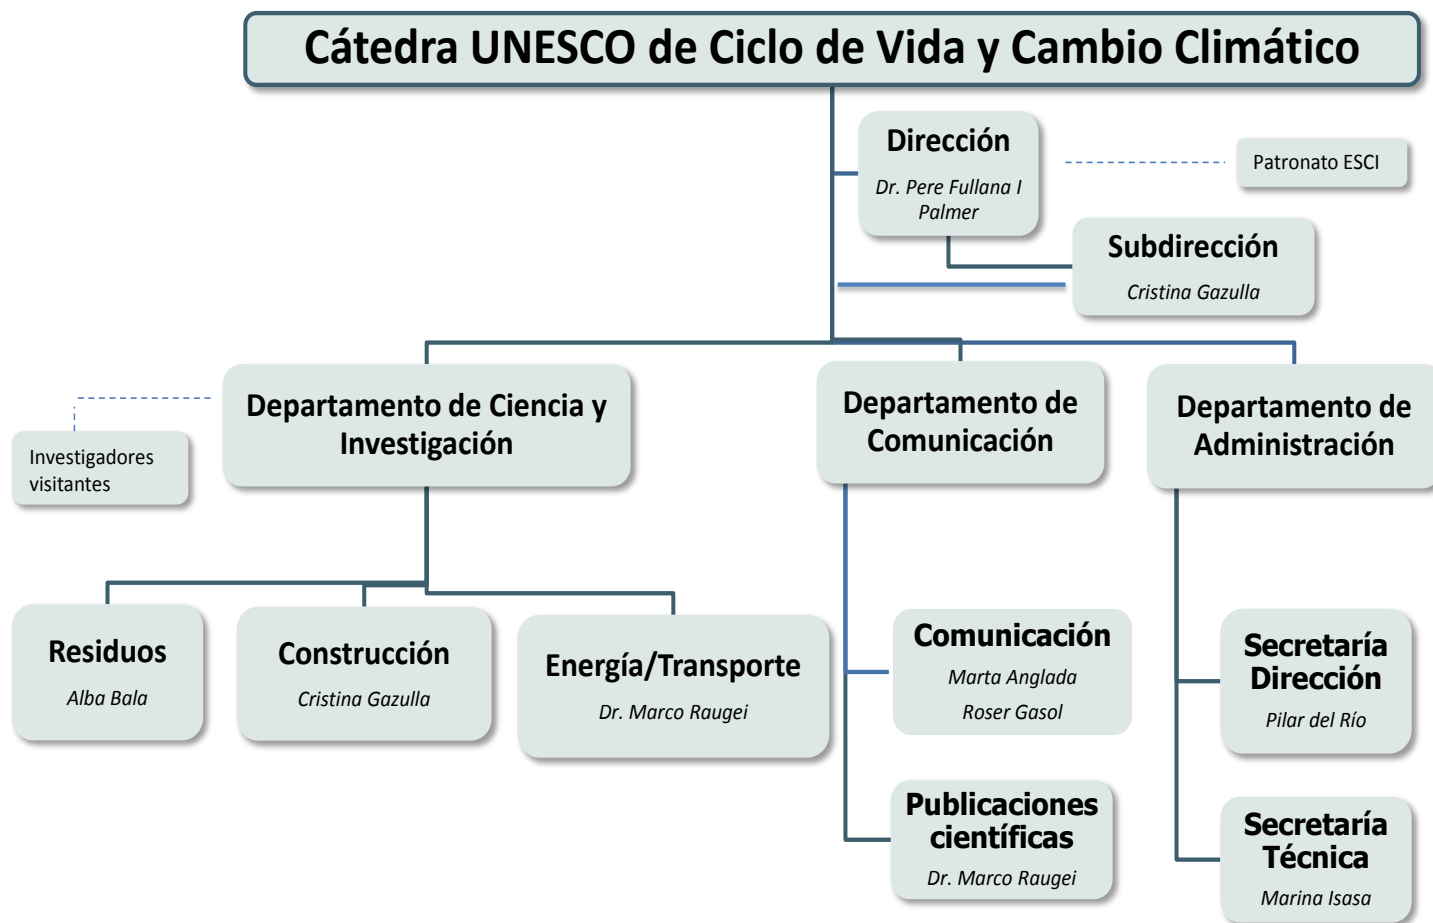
Cátedra UNESCO de Ciclo de Vida y Cambio Climático

Dirección
Dr. Pere Fullana I Palmer

Patronato ESCI

Subdirección
Cristina Gazulla

Departamento de Ciencia y Investigación

Investigadores visitantes

Departamento de Comunicación

Departamento de Administración

Residuos
Alba Bala

Construcción
Cristina Gazulla

Energía/Transporte
Dr. Marco Raugei

Comunicación
Marta Anglada
Roser Gasol

Publicaciones científicas
Dr. Marco Raugei

Secretaría Dirección
Pilar del Río

Secretaría Técnica
Marina Isasa